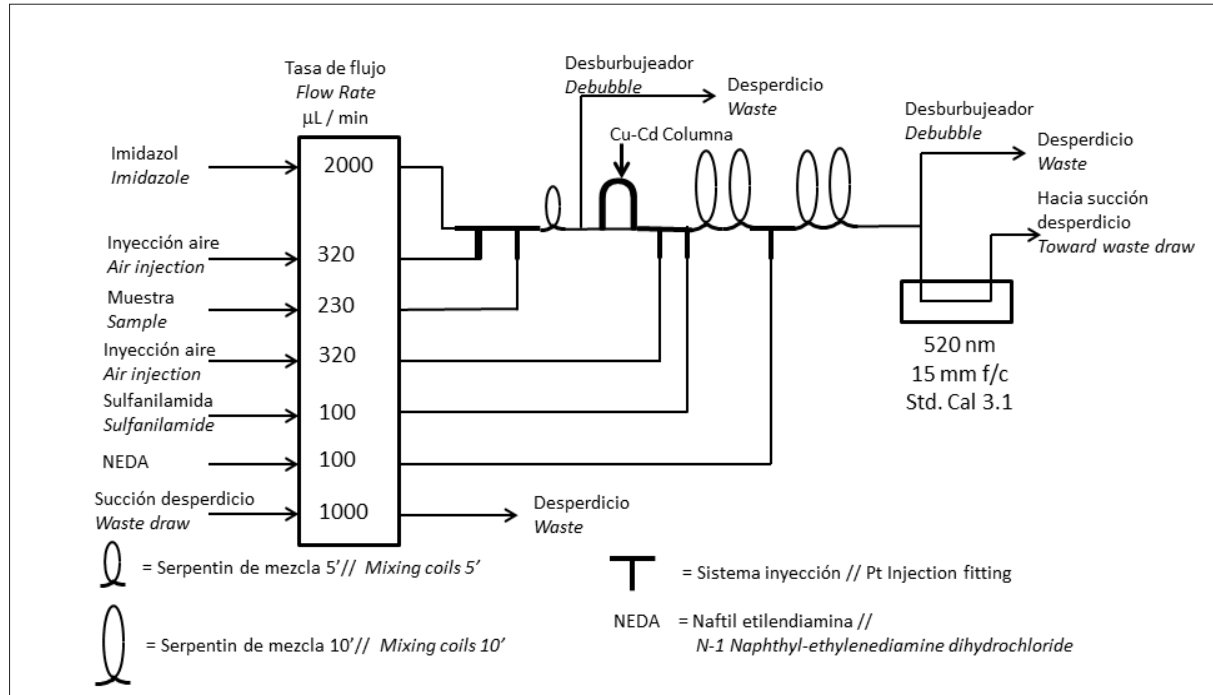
Tasa de flujo
*Flow Rate*
μL / min

Imidazol
*Imidazole*
2000

Inyección aire
*Air injection*
320

Muestra
*Sample*
230

Inyección aire
*Air injection*
320

Sulfanilamida
*Sulfanilamide*
100

NEDA
100

Succión desperdicio
*Waste draw*
1000

Desperdicio
*Waste*

Desburbujeador
*Debubble*

Desperdicio
*Waste*

Cu-Cd Columna

Desburbujeador
*Debubble*

Desperdicio
*Waste*

Hacia succión desperdicio
*Toward waste draw*

520 nm
15 mm f/c
Std. Cal 3.1

= Serpentin de mezcla 5'// *Mixing coils 5'*

= Serpentin de mezcla 10'// *Mixing coils 10'*

= Sistema inyección // Pt Injection fitting

NEDA = Naftil etilendiamina //
*N-1 Naphthyl-ethylenediamine dihydrochloride*